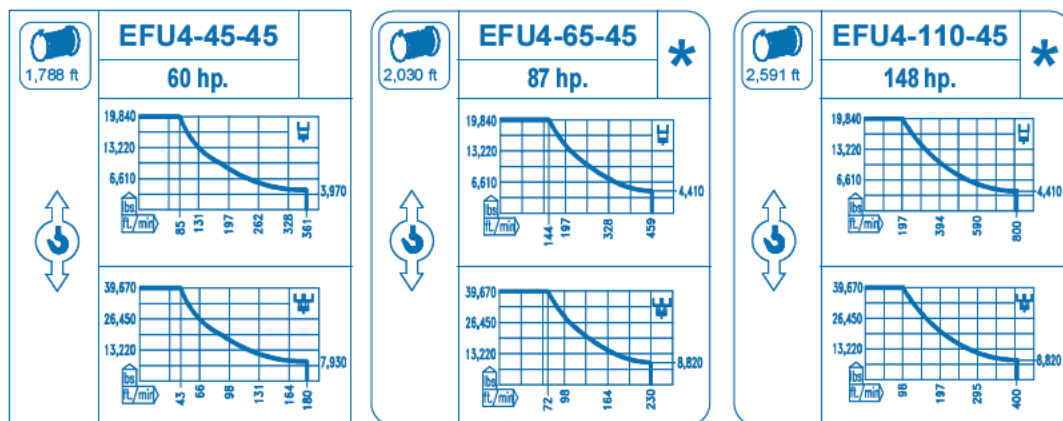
1,788 ft

EFU4-45-45

60 hp.

19,840
13,220
6,610
lbs
ft./min
85
131
197
262
328
361
3,970

39,670
26,450
13,220
lbs
ft./min
43
66
98
131
164
180
7,930

2,030 ft

EFU4-65-45

87 hp.

*

19,840
13,220
6,610
lbs
ft./min
144
197
328
459
4,410

39,670
26,450
13,220
lbs
ft./min
72
98
164
230
8,820

2,591 ft

EFU4-110-45

148 hp.

*

19,840
13,220
6,610
lbs
ft./min
197
394
590
800
4,410

39,670
26,450
13,220
lbs
ft./min
98
197
295
400
8,820